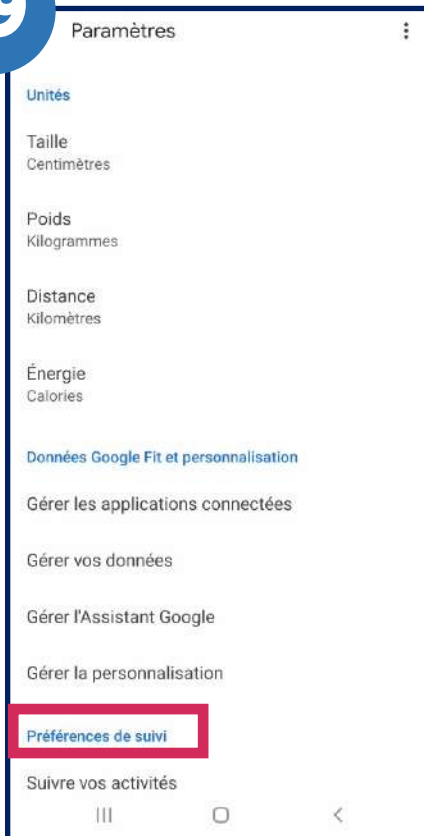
9

Paramètres

Unités

Taille
Centimètres

Poids
Kilogrammes

Distance
Kilomètres

Énergie
Calories

Données Google Fit et personnalisation

Gérer les applications connectées

Gérer vos données

Gérer l'Assistant Google

Gérer la personnalisation

Préférences de suivi

Suivre vos activités